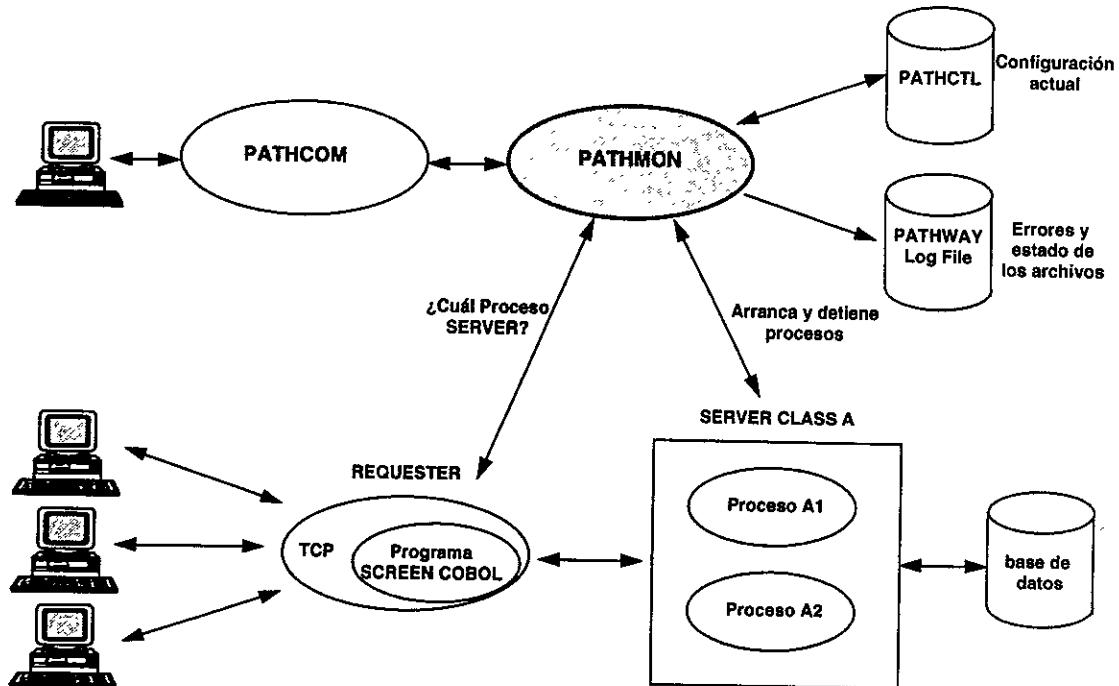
PATHCOM

PATHMON

PATHCTL

Configuración actual

PATHWAY Log File

Errores y estado de los archivos

¿Cuál Proceso SERVER?

Arranca y detiene procesos

SERVER CLASS A

REQUESTER

TCP

Programa SCREEN COBOL

Proceso A1

Proceso A2

base de datos